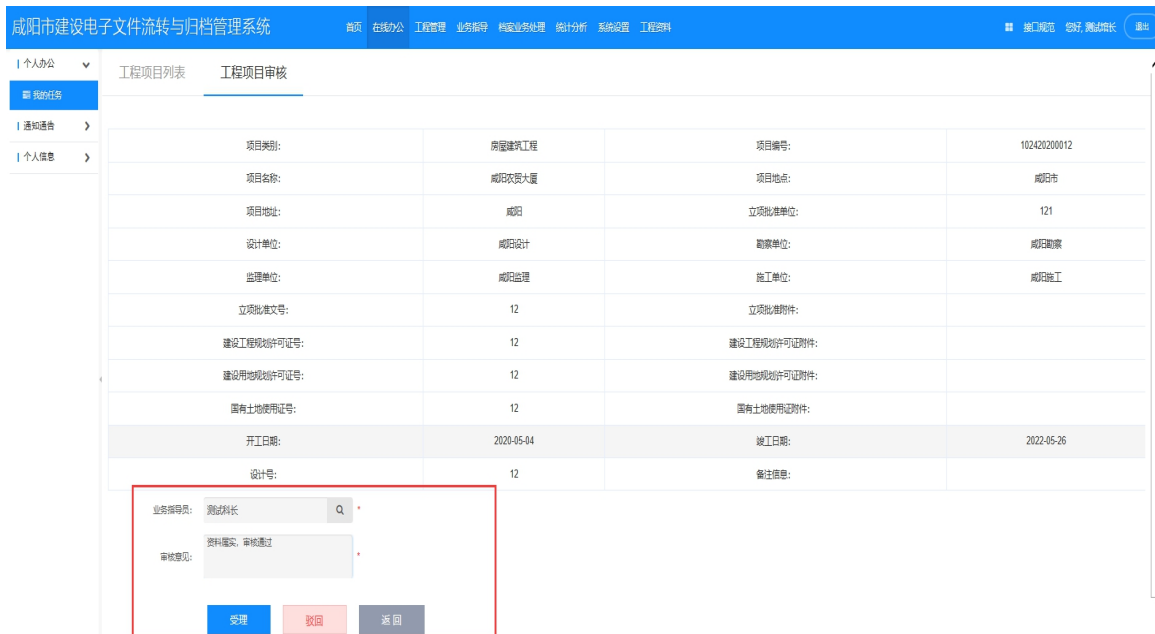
咸阳市建设电子文件流转与归档管理系统

首页 在线办公 工程管理 业务指导 档案业务处理 统计分析 系统设置 工程资料

接口规范 您好, 测试馆长 退出

个人办公
我的任务
通知通告
个人信息

工程项目列表 工程项目审核

| 项目类别: | 房屋建筑工程 | 项目编号: | 102420200012 |
|---|---|---|---|
| 项目名称: | 咸阳农贸大厦 | 项目地点: | 咸阳市 |
| 项目地址: | 咸阳 | 立项批准单位: | 121 |
| 设计单位: | 咸阳设计 | 勘察单位: | 咸阳勘察 |
| 监理单位: | 咸阳监理 | 施工单位: | 咸阳施工 |
| 立项批准文号: | 12 | 立项批准附件: | |
| 建设工程规划许可证号: | 12 | 建设工程规划许可证附件: | |
| 建设用地规划许可证号: | 12 | 建设用地规划许可证附件: | |
| 国有土地使用证号: | 12 | 国有土地使用证附件: | |
| 开工日期: | 2020-05-04 | 竣工日期: | 2022-05-26 |
| 设计号: | 12 | 备注信息: | |

业务指导员: 测试科长 *

审核意见: 资料属实, 审核通过 *

受理 驳回 返回